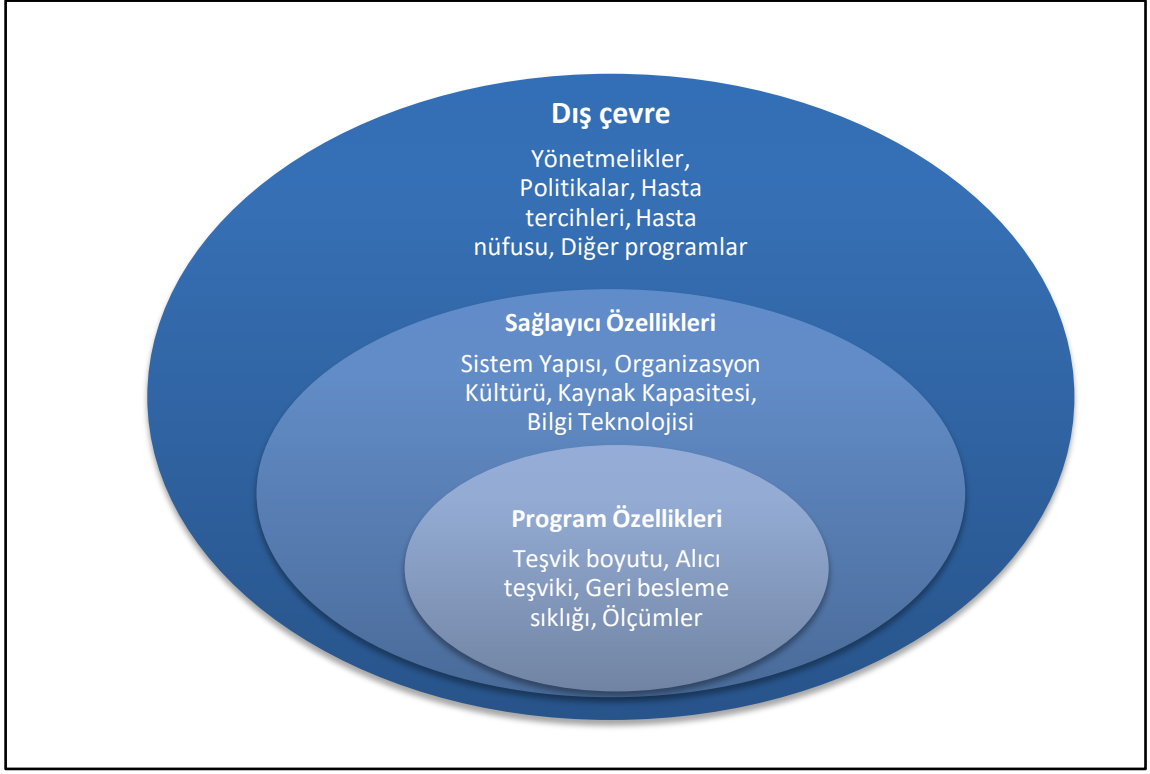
Dış çevre

Yönetmelikler, Politikalar, Hasta tercihleri, Hasta nüfusu, Diğer programlar

Sağlayıcı Özellikleri

Sistem Yapısı, Organizasyon Kültürü, Kaynak Kapasitesi, Bilgi Teknolojisi

Program Özellikleri

Teşvik boyutu, Alıcı teşviki, Geri besleme sıklığı, Ölçümler